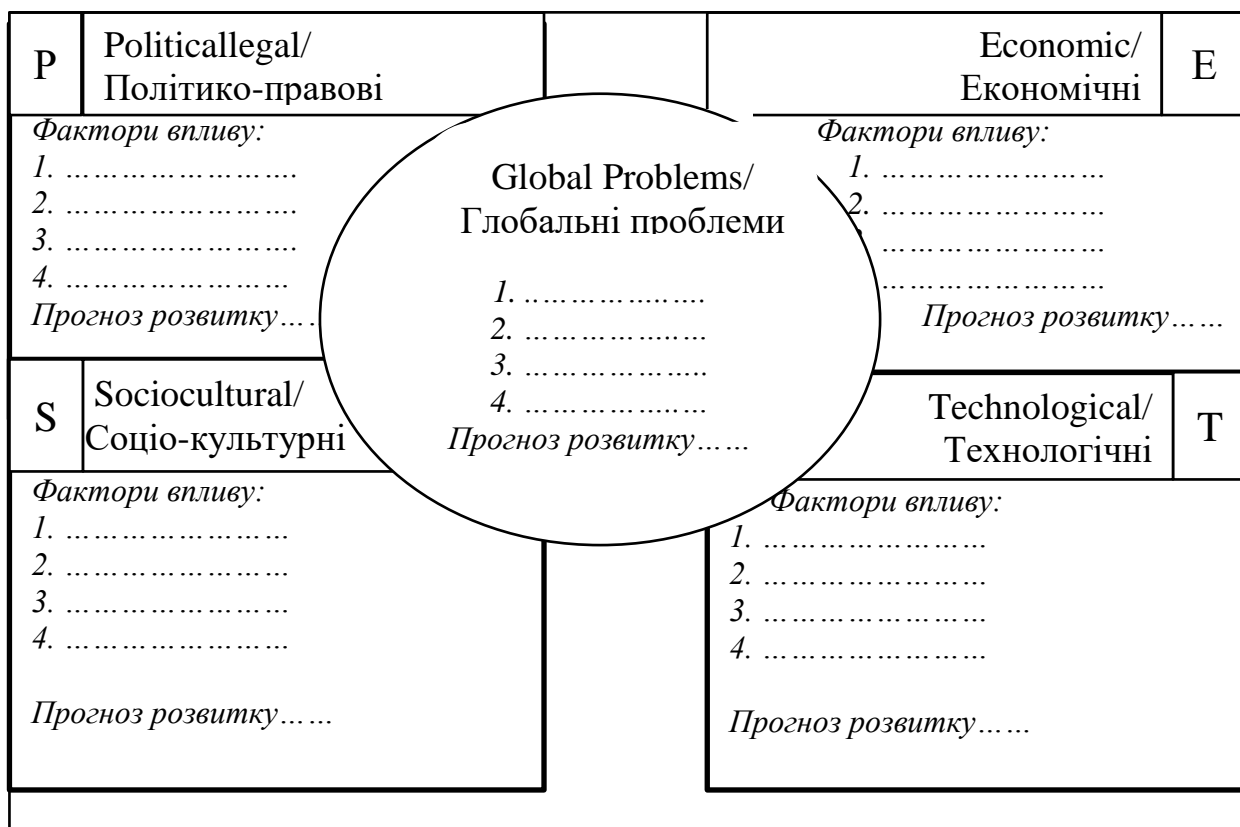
P Politicallegal/ Політико-правові

Фактори впливу:
1. ……………………
2. ……………………
3. ……………………
4. ……………………
Прогноз розвитку…

Economic/ Економічні E

Фактори впливу:
1. ……………………
2. ……………………
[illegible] ……………………
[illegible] ……………………
Прогноз розвитку……

Global Problems/ Глобальні проблеми

1. ………………
2. ………………
3. ………………
4. ………………
Прогноз розвитку……

S Sociocultural/ Соціо-культурні

Фактори впливу:
1. ……………………
2. ……………………
3. ……………………
4. ……………………

Прогноз розвитку……

Technological/ Технологічні T

Фактори впливу:
1. ……………………
2. ……………………
3. ……………………
4. ……………………

Прогноз розвитку……